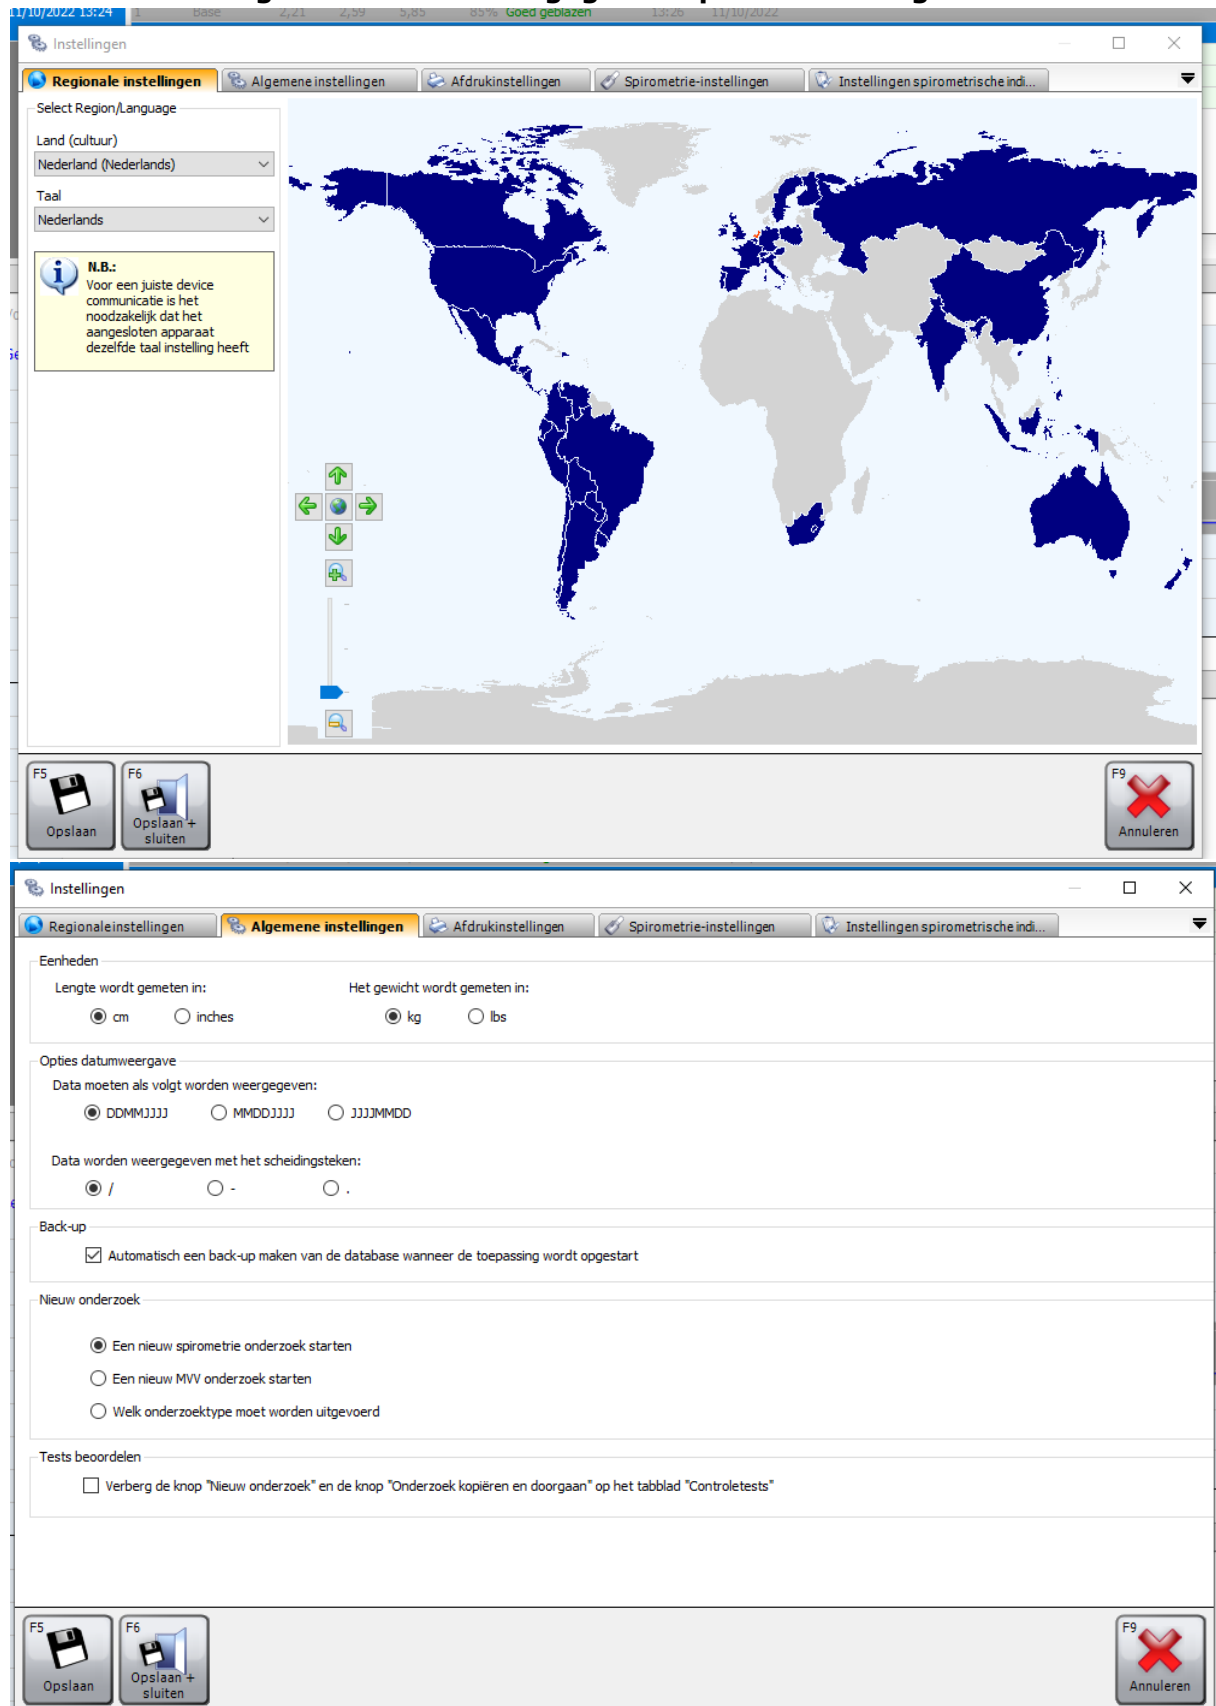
11/10/2022 13:24 | Base 2,21 2,59 5,85 85% Goed geblazen 13:26 11/10/2022

Instellingen

Regionale instellingen | Algemene instellingen | Afdrukinstellingen | Spirometrie-instellingen | Instellingen spirometrische indi...

Select Region/Language

Land (cultuur)
Nederland (Nederlands)

Taal
Nederlands

N.B.:
Voor een juiste device communicatie is het noodzakelijk dat het aangesloten apparaat dezelfde taal instelling heeft

F5 Opslaan
F6 Opslaan + sluiten
F9 Annuleren

Instellingen

Regionaleinstellingen | Algemene instellingen | Afdrukinstellingen | Spirometrie-instellingen | Instellingen spirometrische indi...

Eenheden
Lengte wordt gemeten in:
cm
inches
Het gewicht wordt gemeten in:
kg
lbs

Opties datumweergave
Data moeten als volgt worden weergegeven:
DDMMJJJJ
MMDDJJJJ
JJJJMMDD

Data worden weergegeven met het scheidingsteken:
/
-
.

Back-up
Automatisch een back-up maken van de database wanneer de toepassing wordt opgestart

Nieuw onderzoek
Een nieuw spirometrie onderzoek starten
Een nieuw MVV onderzoek starten
Welk onderzoektype moet worden uitgevoerd

Tests beoordelen
Verberg de knop "Nieuw onderzoek" en de knop "Onderzoek kopiëren en doorgaan" op het tabblad "Controletests"

F5 Opslaan
F6 Opslaan + sluiten
F9 Annuleren